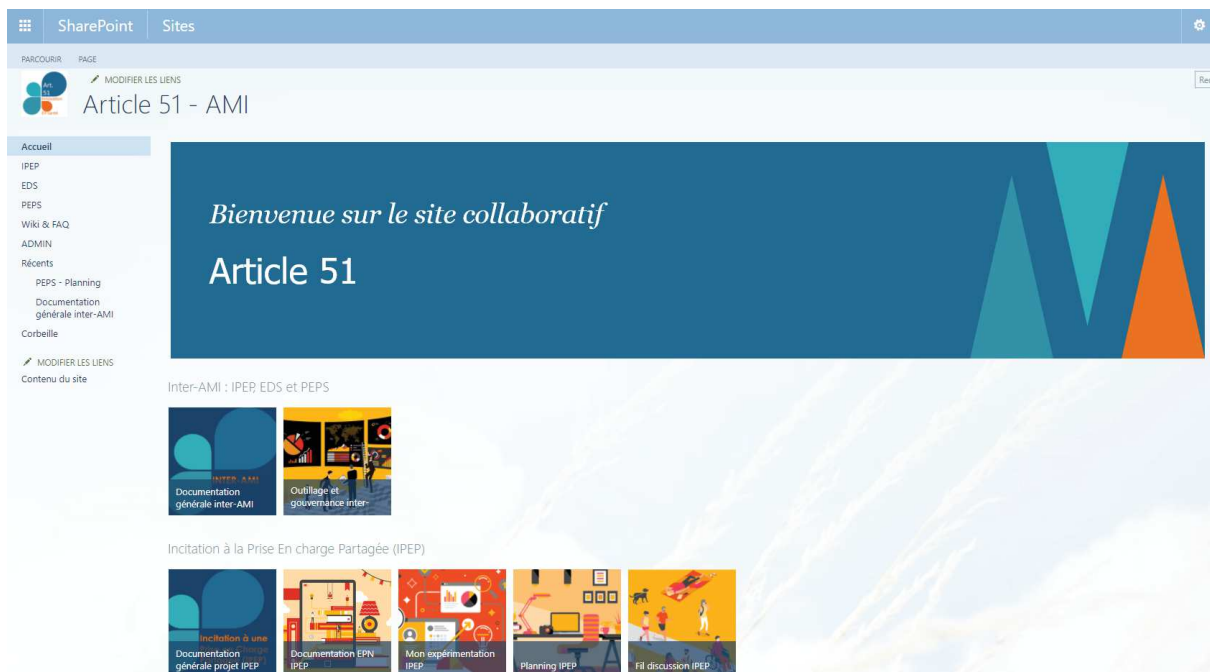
SharePoint Sites

PARCOURIR PAGE

Art. 51

MODIFIER LES LIENS

Article 51 - AMI

Re

Accueil
IPEP
EDS
PEPS
Wiki & FAQ
ADMIN
Récents
PEPS - Planning
Documentation générale inter-AMI
Corbeille

MODIFIER LES LIENS
Contenu du site

Bienvenue sur le site collaboratif

Article 51

Inter-AMI : IPEP, EDS et PEPS

INTER-AMI
Documentation générale inter-AMI

Outillage et gouvernance inter-

Incitation à la Prise En charge Partagée (IPEP)

Incitation à une
Documentation générale projet IPEP

Documentation EPN IPEP

Mon expérimentation IPEP

Planning IPEP

Fil discussion IPEP